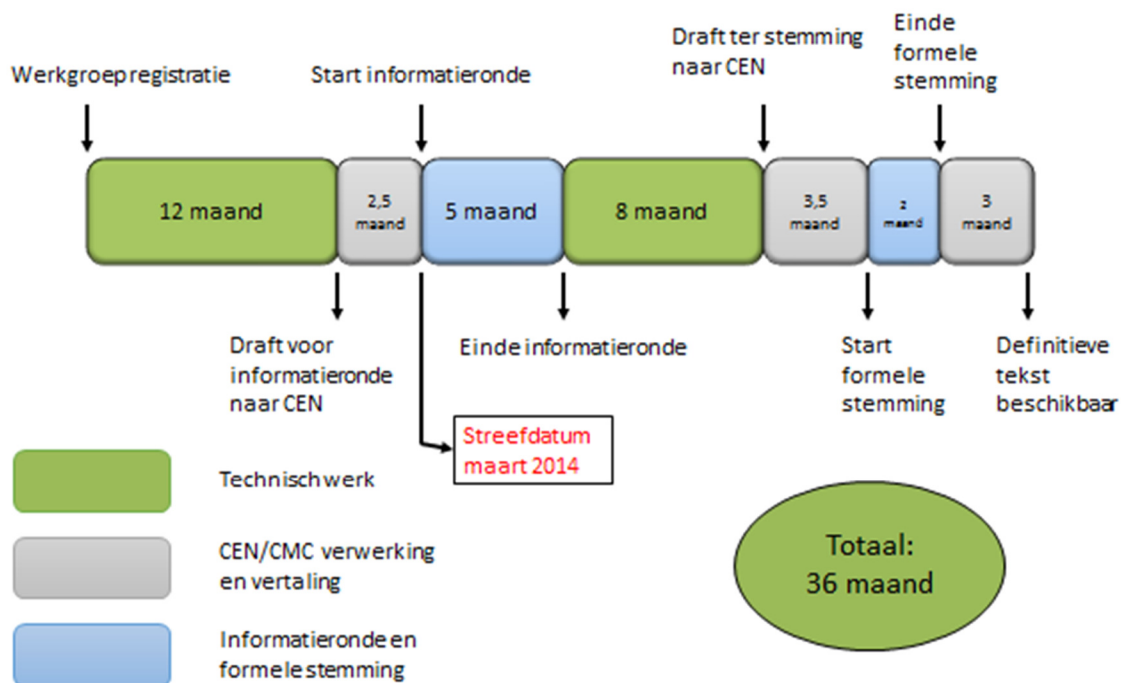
Werkgroep registratie

Start informatieronde

Draft ter stemming naar CEN

Einde formele stemming

12 maand

2,5 maand

5 maand

8 maand

3,5 maand

2 maand

3 maand

Draft voor informatieronde naar CEN

Einde informatieronde

Start formele stemming

Definitieve tekst beschikbaar

Streefdatum maart 2014

Technisch werk

CEN/CMC verwerking en vertaling

Informatieronde en formele stemming

Totaal: 36 maand